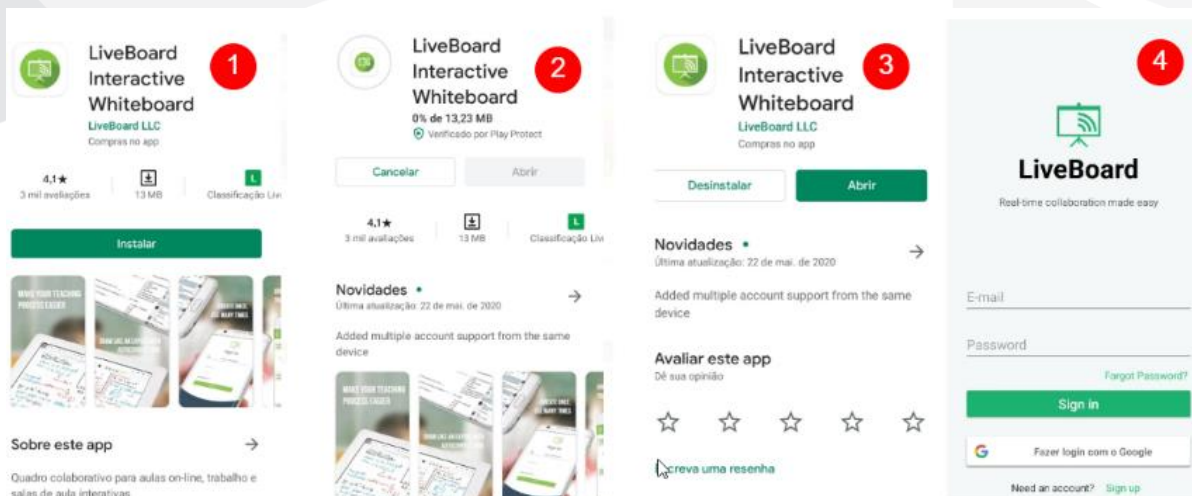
LiveBoard Interactive Whiteboard

1

LiveBoard LLC

Compras no app

4,1★
3 mil avaliações

13 MB

L
Classificação Liv

Instalar

MAKE YOUR TEACHING PROCESS EASIER

Sobre este app

→

Quadro colaborativo para aulas on-line, trabalho e salas de aula interativas

LiveBoard Interactive Whiteboard

2

0% de 13,23 MB

Verificado por Play Protect

Cancelar

Abrir

4,1★
3 mil avaliações

13 MB

L
Classificação Liv

Novidades •

Última atualização: 22 de mai. de 2020

→

Added multiple account support from the same device

MAKE YOUR TEACHING PROCESS EASIER

LiveBoard Interactive Whiteboard

3

LiveBoard LLC

Compras no app

Desinstalar

Abrir

Novidades •

Última atualização: 22 de mai. de 2020

→

Added multiple account support from the same device

Avaliar este app

Dê sua opinião

☆ ☆ ☆ ☆ ☆

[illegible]creva uma resenha

4

LiveBoard

Real-time collaboration made easy

E-mail

Password

Forgot Password?

Sign in

G

Fazer login com o Google

Need an account? Sign up